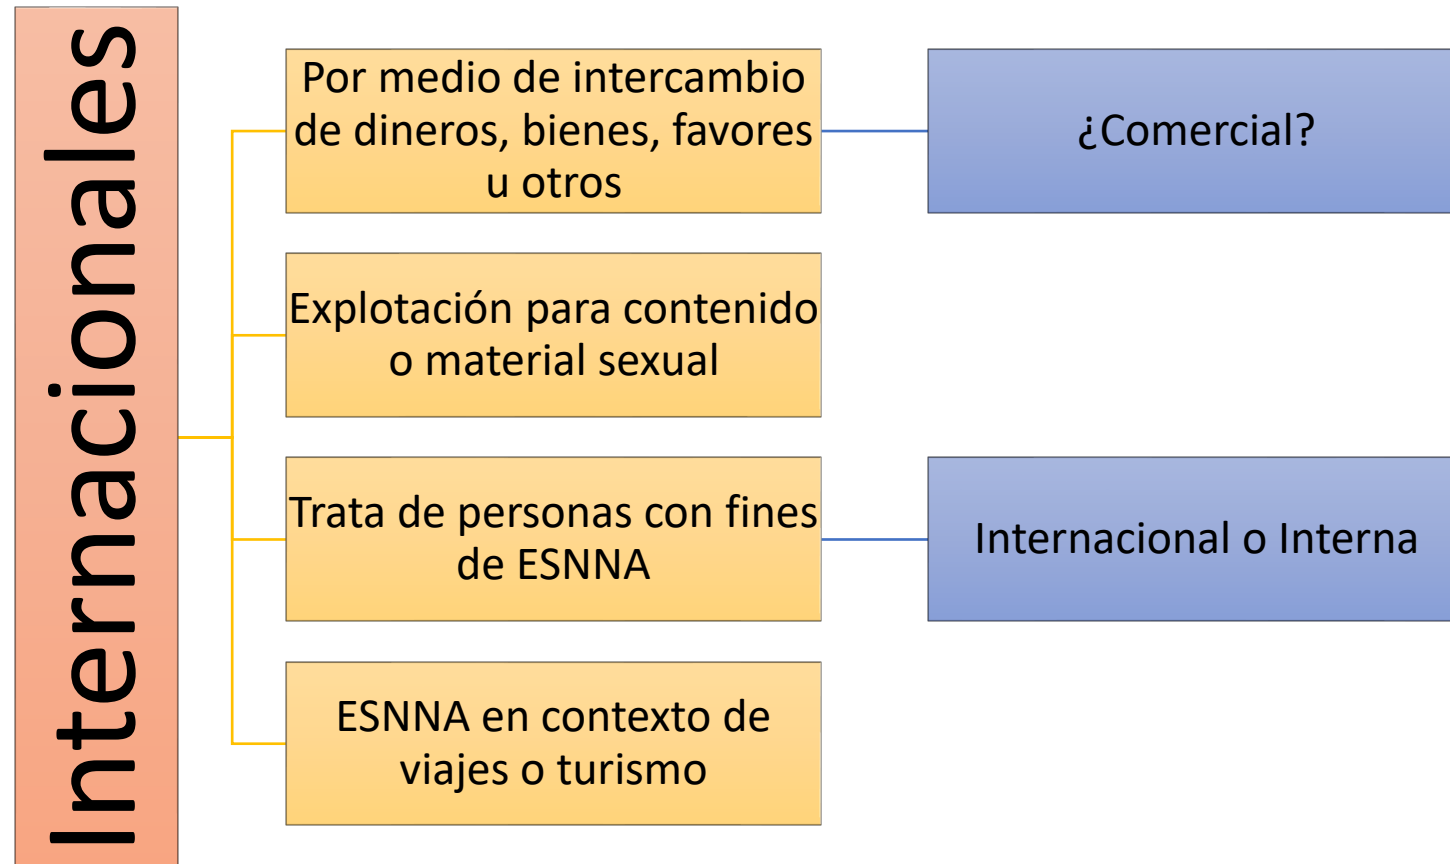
Internacionales

Por medio de intercambio de dineros, bienes, favores u otros

¿Comercial?

Explotación para contenido o material sexual

Trata de personas con fines de ESNNA

Internacional o Interna

ESNNA en contexto de viajes o turismo